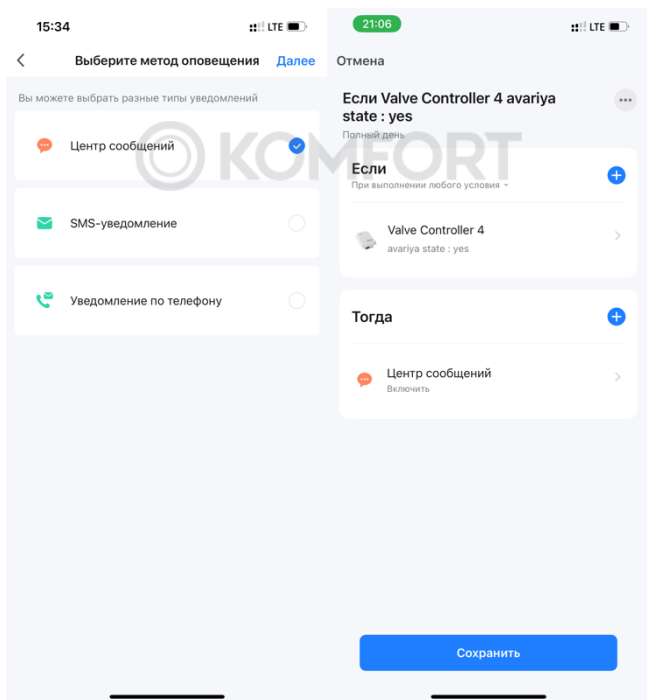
15:34 LTE

Выберите метод оповещения Далее

Вы можете выбрать разные типы уведомлений

Центр сообщений

SMS-уведомление

Уведомление по телефону

KOMFORT

21:06 LTE

Отмена

Если Valve Controller 4 avariya state : yes

Полный день

Если

При выполнении любого условия

Valve Controller 4

avariya state : yes

Тогда

Центр сообщений

Включить

Сохранить